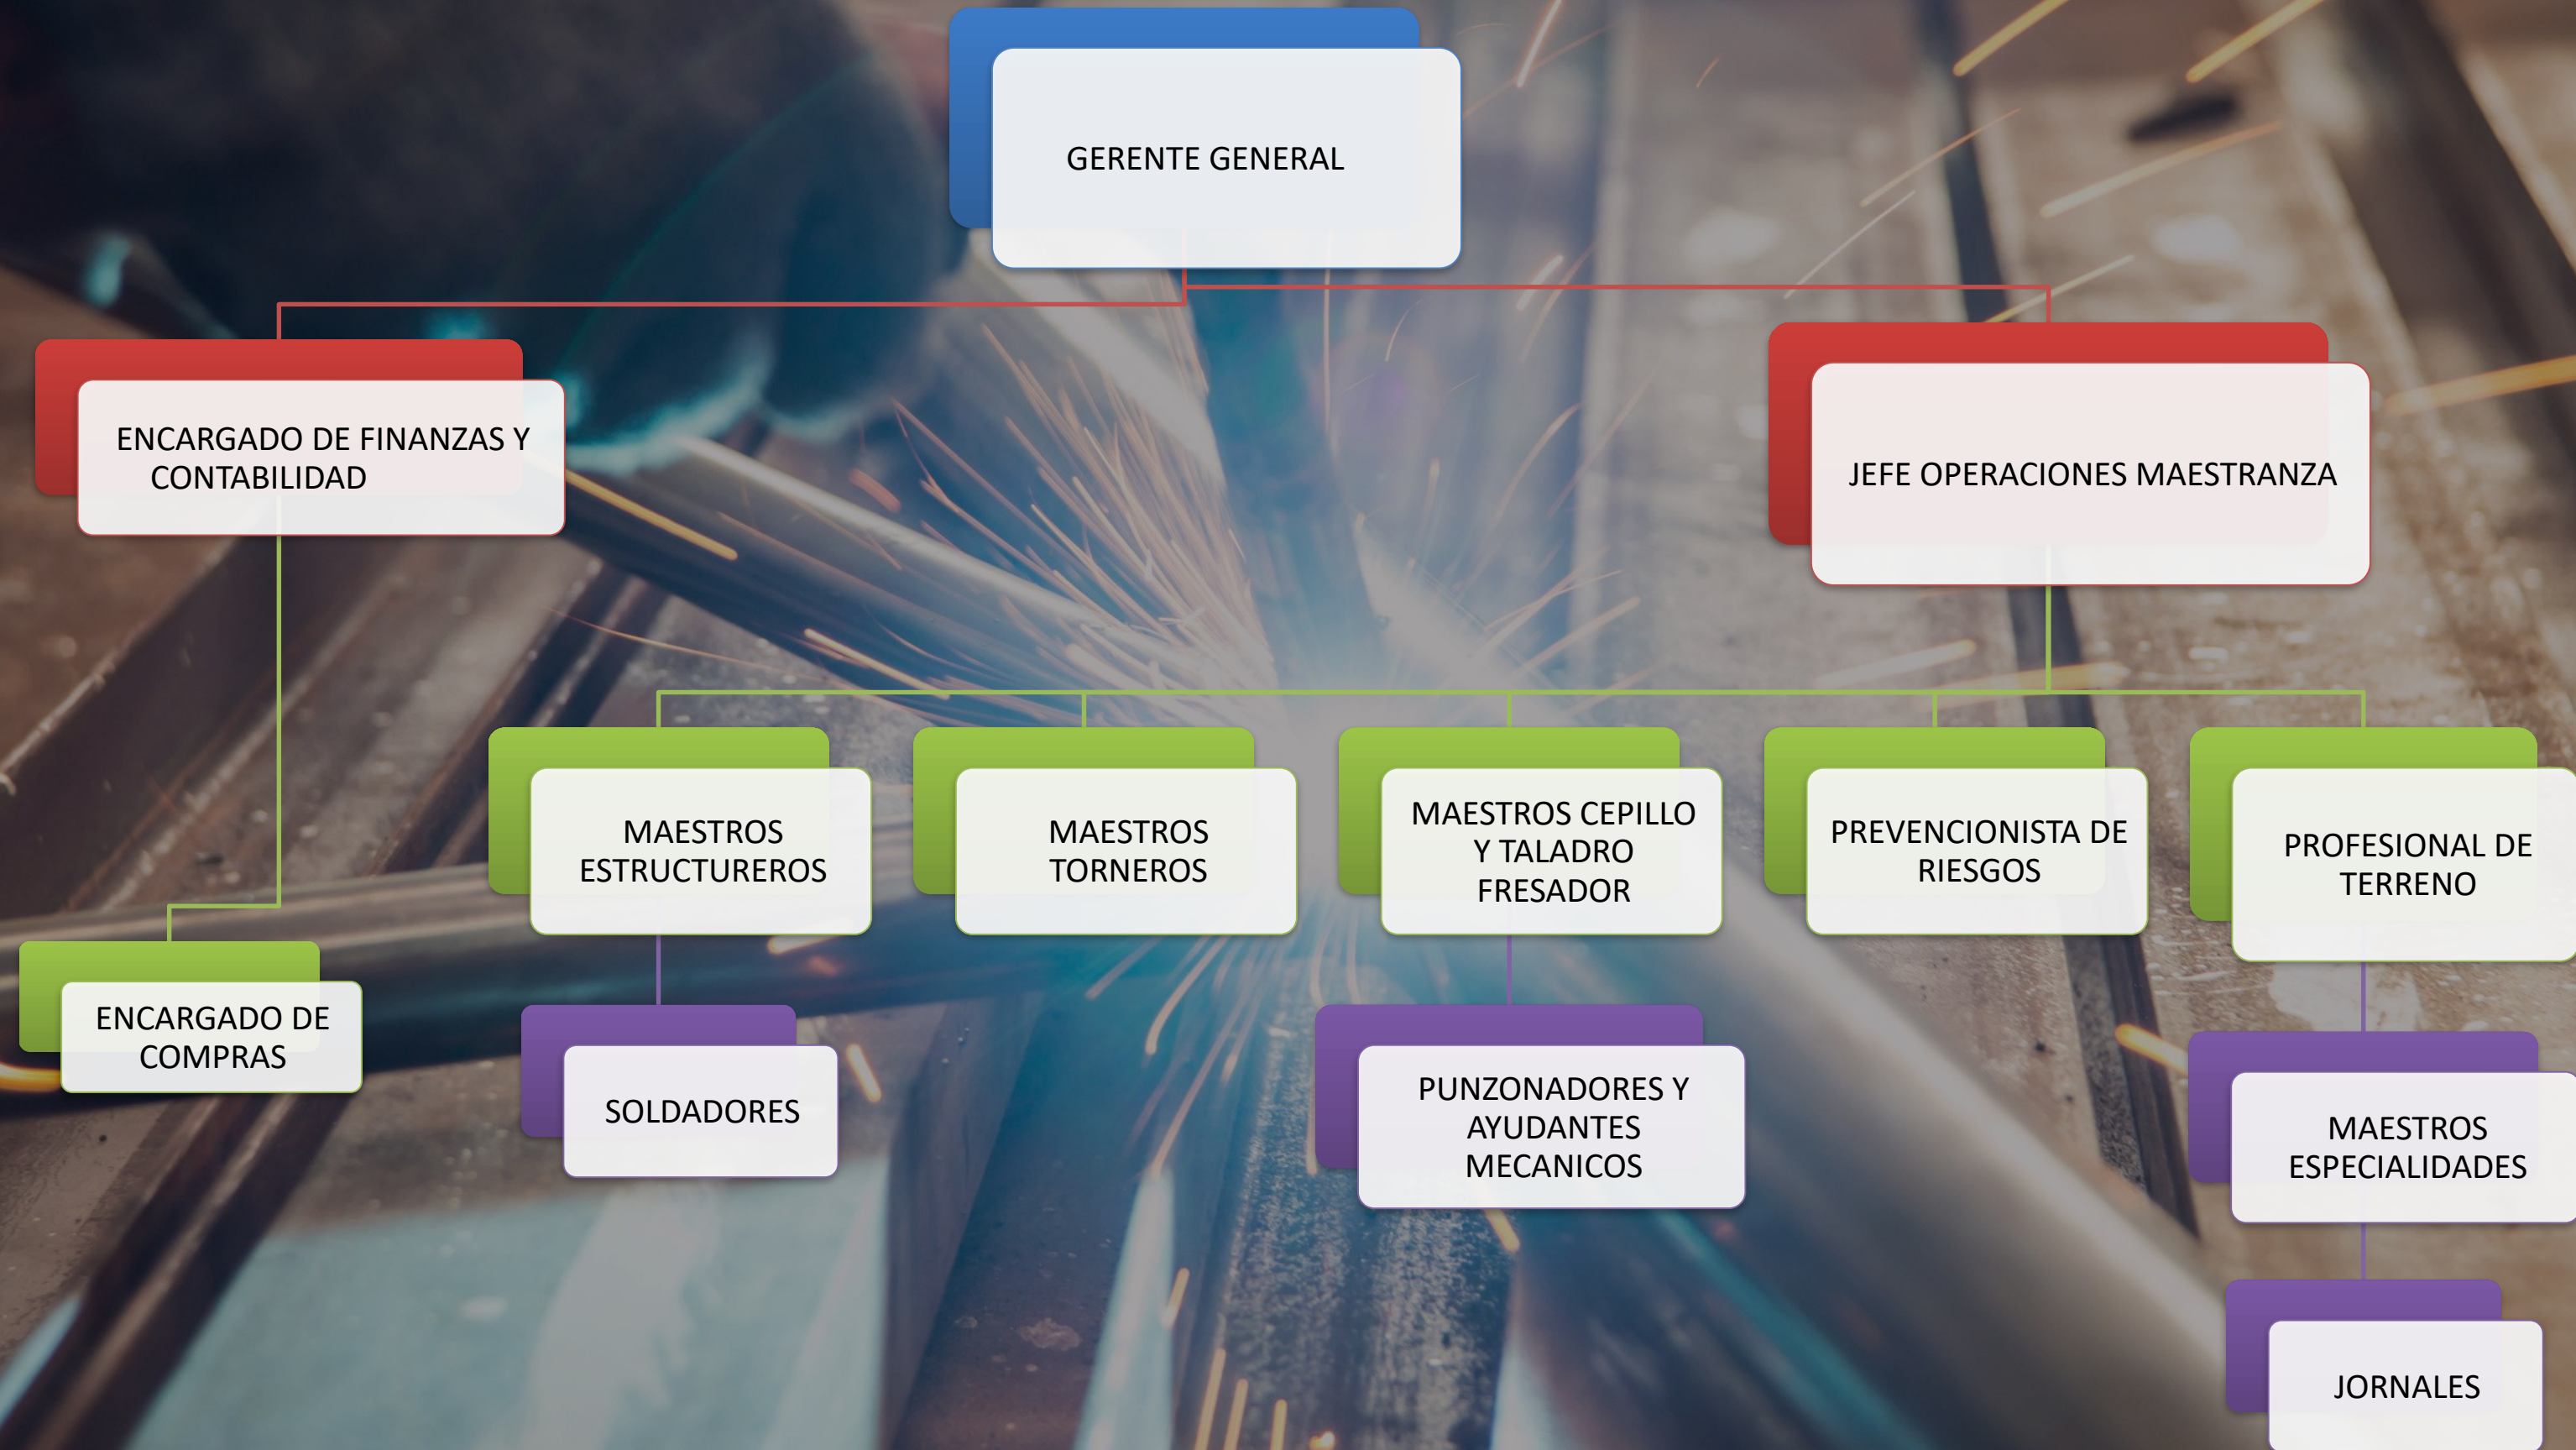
GERENTE GENERAL

ENCARGADO DE FINANZAS Y CONTABILIDAD

JEFE OPERACIONES MAESTRANZA

MAESTROS ESTRUCTUREROS

MAESTROS TORNEROS

MAESTROS CEPILLO Y TALADRO FRESADOR

PREVENCIONISTA DE RIESGOS

PROFESIONAL DE TERRENO

ENCARGADO DE COMPRAS

SOLDADORES

PUNZONADORES Y AYUDANTES MECANICOS

MAESTROS ESPECIALIDADES

JORNALES